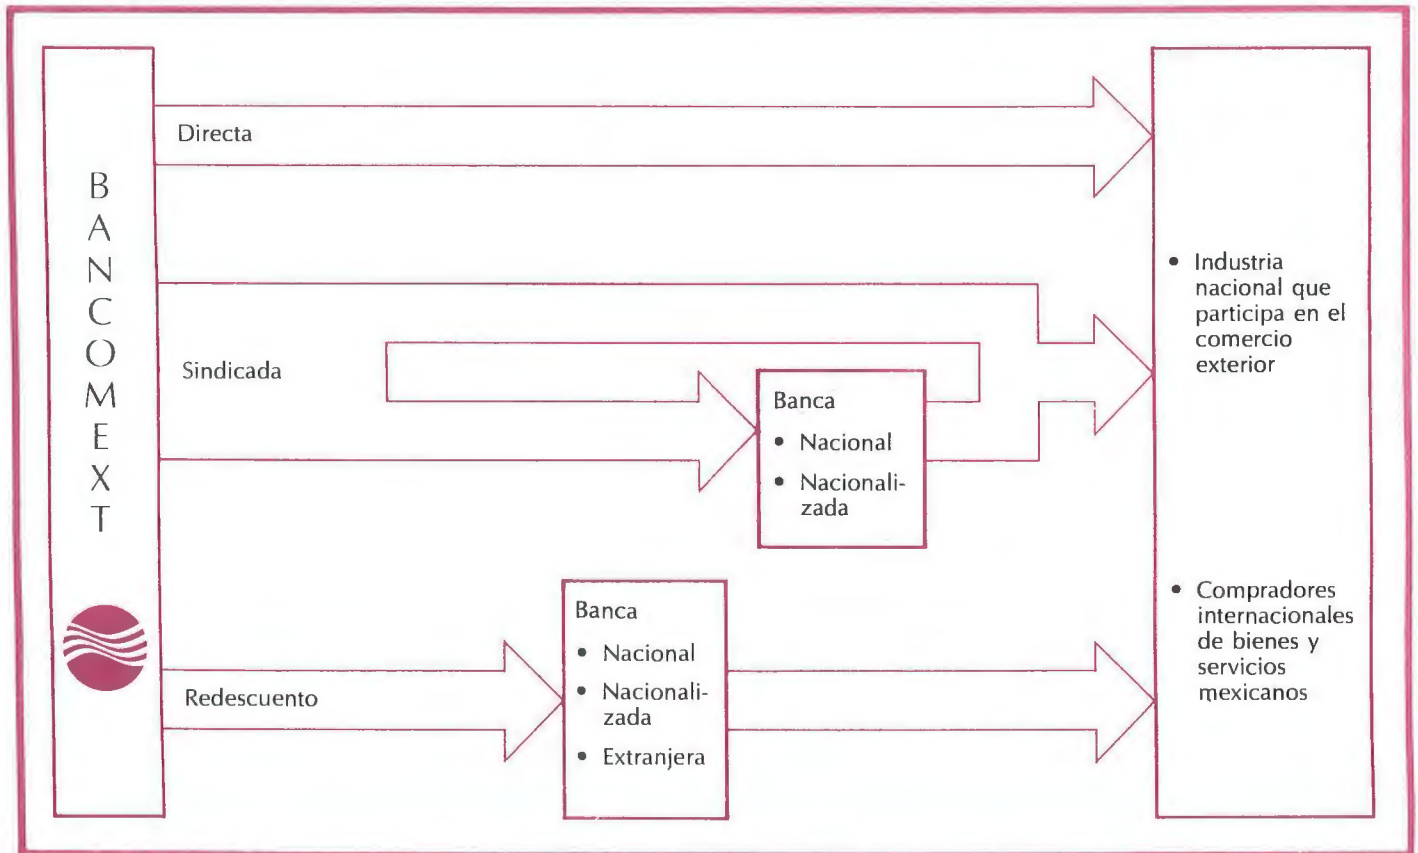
BANCOMEXT

Directa

Sindicada

Banca
• Nacional
• Nacionalizada

Banca
• Nacional
• Nacionalizada
• Extranjera

Redescuento

• Industria nacional que participa en el comercio exterior

• Compradores internacionales de bienes y servicios mexicanos